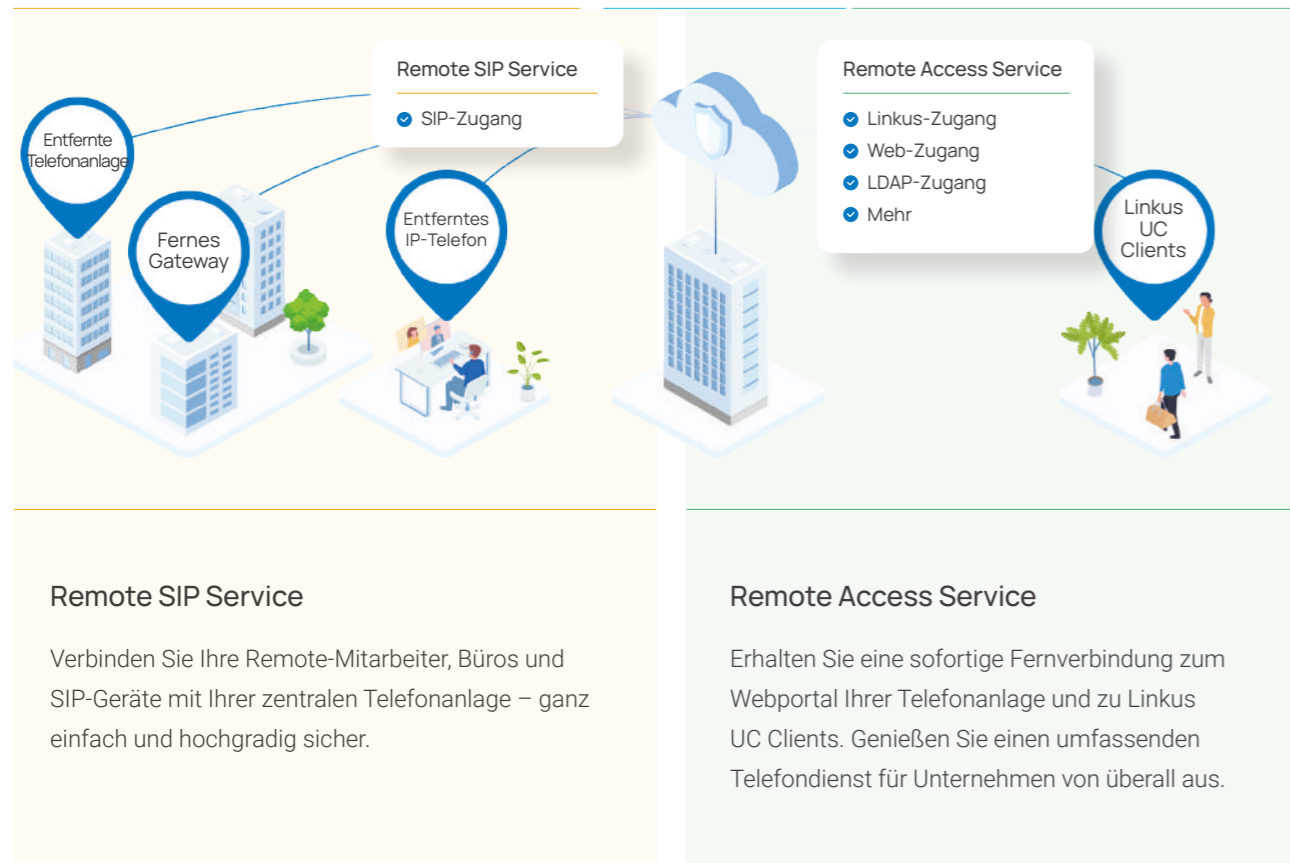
Remote SIP Service
SIP-Zugang

Entfernte Telefonanlage

Fernes Gateway

Entferntes IP-Telefon

Remote Access Service
Linkus-Zugang
Web-Zugang
LDAP-Zugang
Mehr

Linkus UC Clients

Remote SIP Service

Verbinden Sie Ihre Remote-Mitarbeiter, Büros und SIP-Geräte mit Ihrer zentralen Telefonanlage – ganz einfach und hochgradig sicher.

Remote Access Service

Erhalten Sie eine sofortige Fernverbindung zum Webportal Ihrer Telefonanlage und zu Linkus UC Clients. Genießen Sie einen umfassenden Telefondienst für Unternehmen von überall aus.